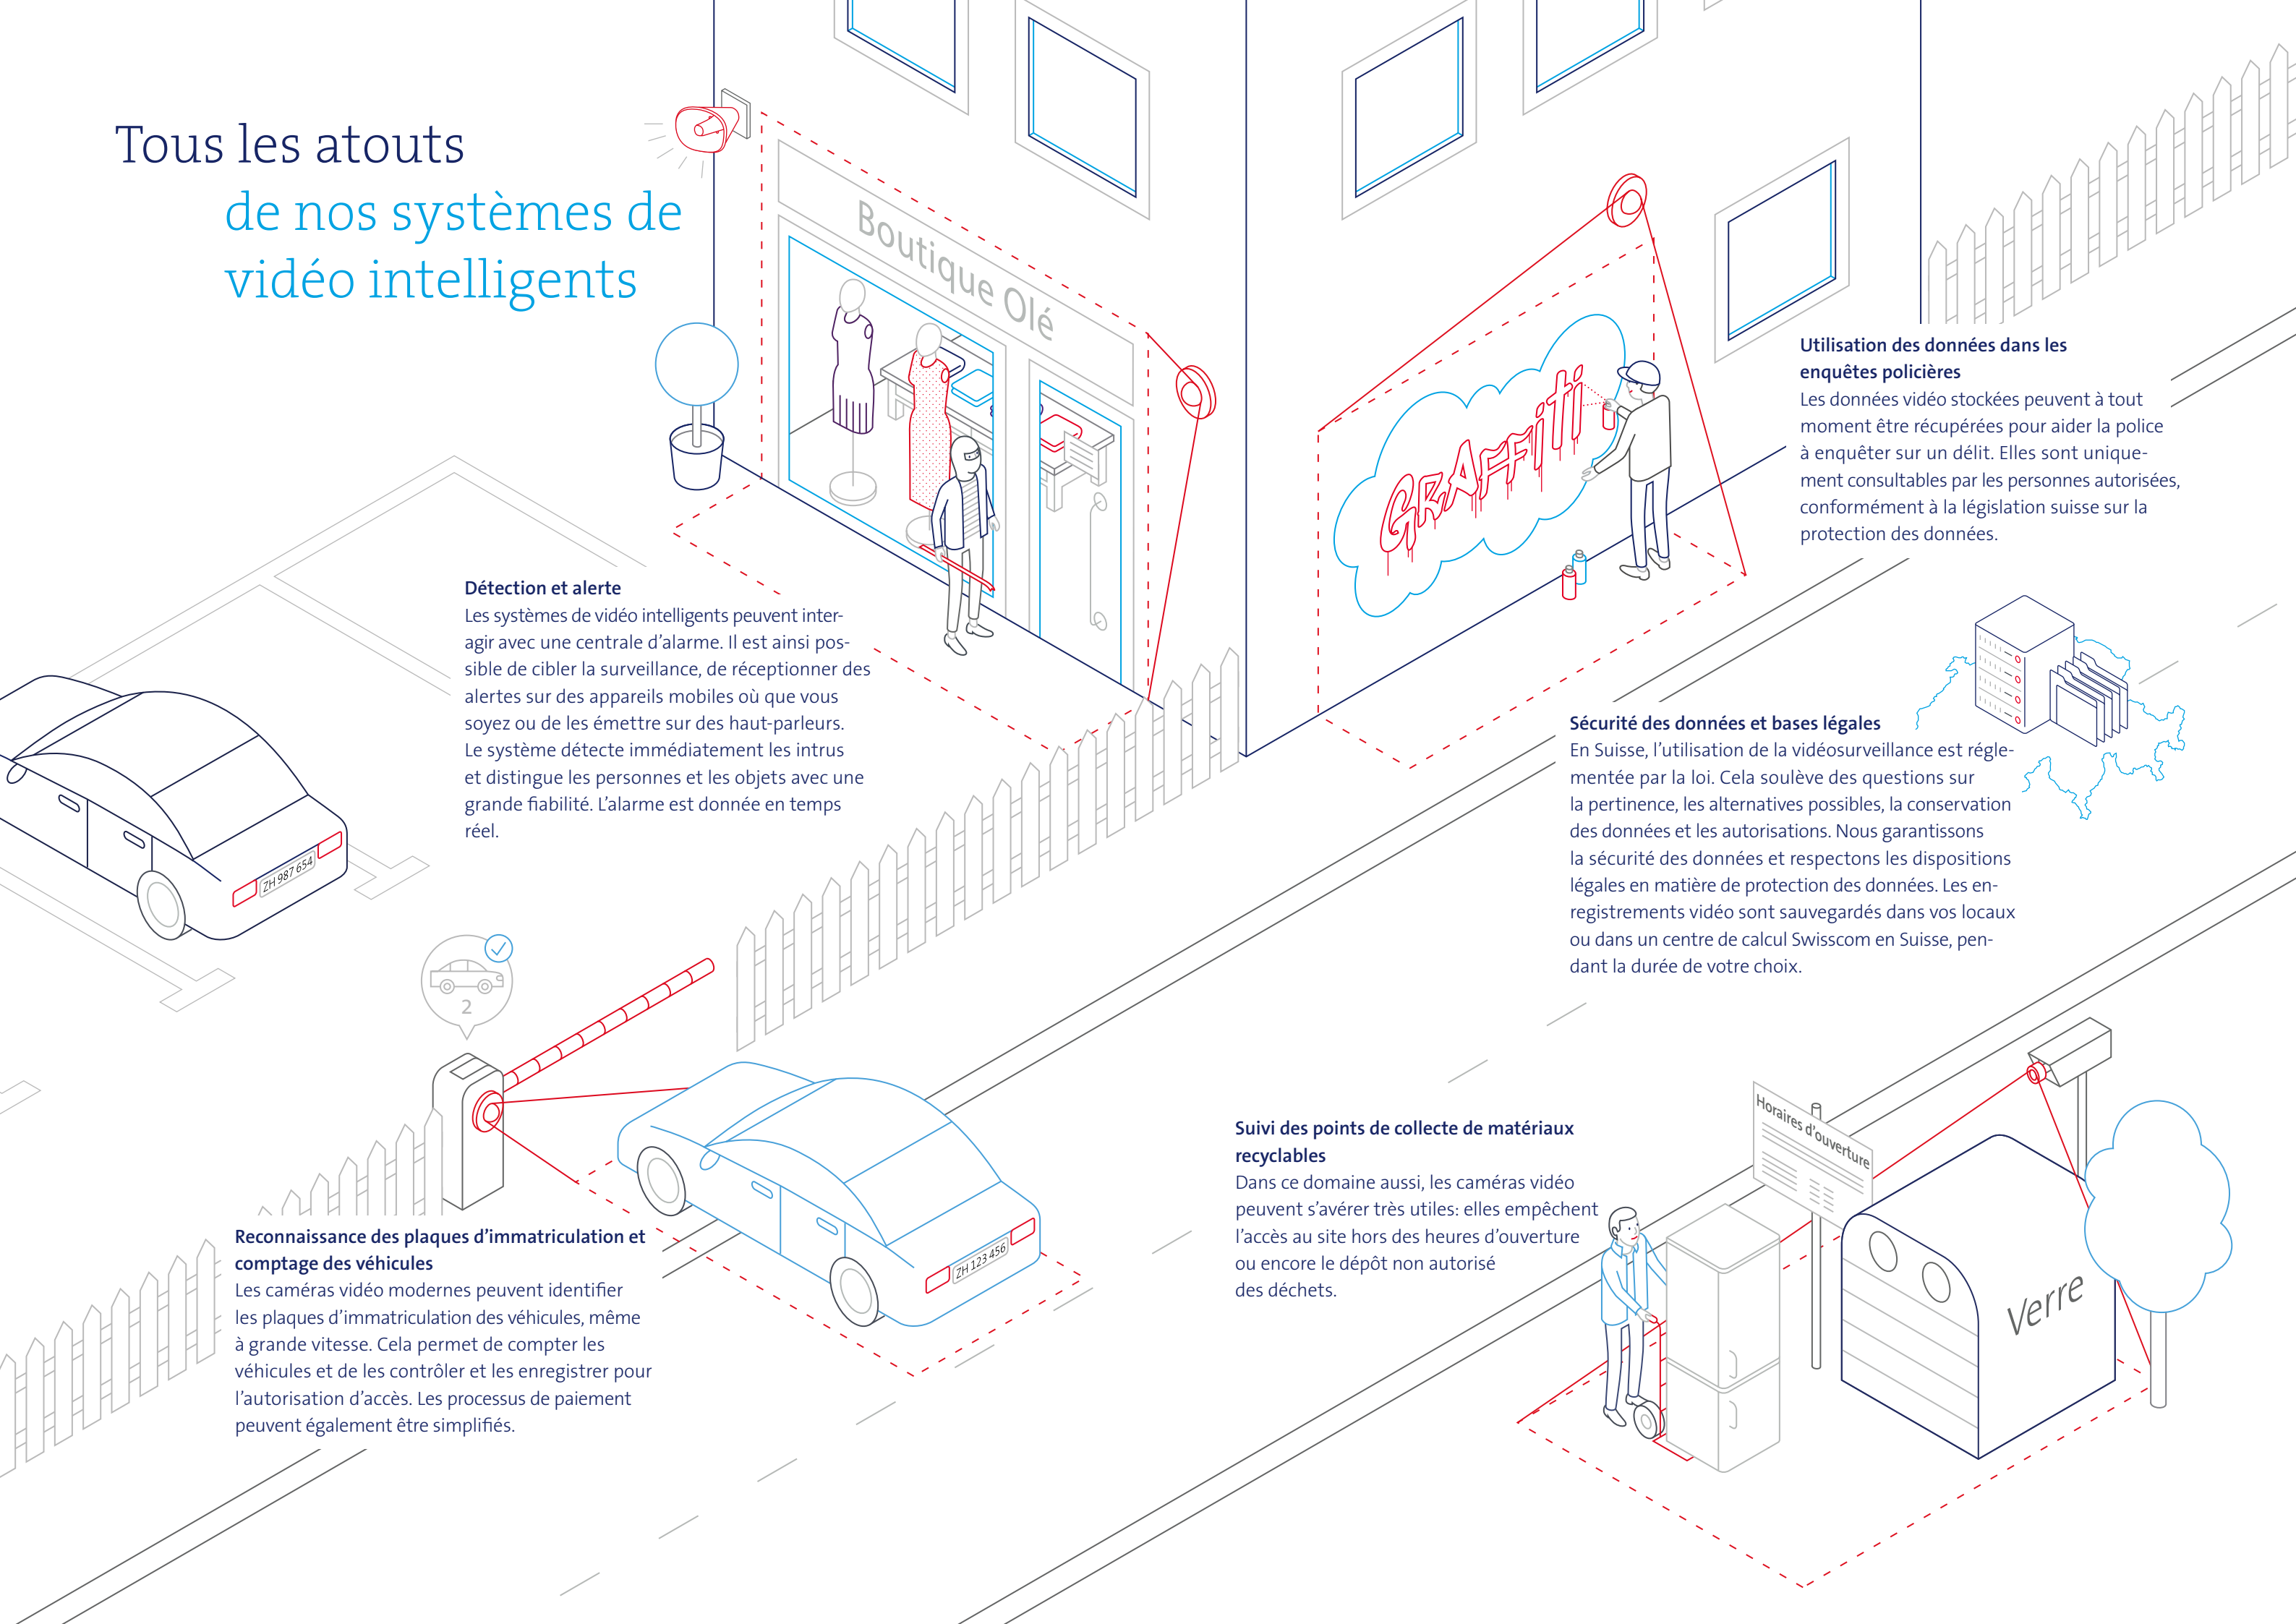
Tous les atouts
de nos systèmes de vidéo intelligents

Boutique Olé

GRAFFITI

Utilisation des données dans les enquêtes policières
Les données vidéo stockées peuvent à tout moment être récupérées pour aider la police à enquêter sur un délit. Elles sont uniquement consultables par les personnes autorisées, conformément à la législation suisse sur la protection des données.

Détection et alerte
Les systèmes de vidéo intelligents peuvent interagir avec une centrale d'alarme. Il est ainsi possible de cibler la surveillance, de réceptionner des alertes sur des appareils mobiles où que vous soyez ou de les émettre sur des haut-parleurs. Le système détecte immédiatement les intrus et distingue les personnes et les objets avec une grande fiabilité. L'alarme est donnée en temps réel.

Sécurité des données et bases légales
En Suisse, l'utilisation de la vidéosurveillance est réglementée par la loi. Cela soulève des questions sur la pertinence, les alternatives possibles, la conservation des données et les autorisations. Nous garantissons la sécurité des données et respectons les dispositions légales en matière de protection des données. Les enregistrements vidéo sont sauvegardés dans vos locaux ou dans un centre de calcul Swisscom en Suisse, pendant la durée de votre choix.

ZH 987 654

2

Horaires d'ouverture

Suivi des points de collecte de matériaux recyclables
Dans ce domaine aussi, les caméras vidéo peuvent s'avérer très utiles: elles empêchent l'accès au site hors des heures d'ouverture ou encore le dépôt non autorisé des déchets.

Reconnaissance des plaques d'immatriculation et comptage des véhicules
Les caméras vidéo modernes peuvent identifier les plaques d'immatriculation des véhicules, même à grande vitesse. Cela permet de compter les véhicules et de les contrôler et les enregistrer pour l'autorisation d'accès. Les processus de paiement peuvent également être simplifiés.

ZH 123 456

Verre